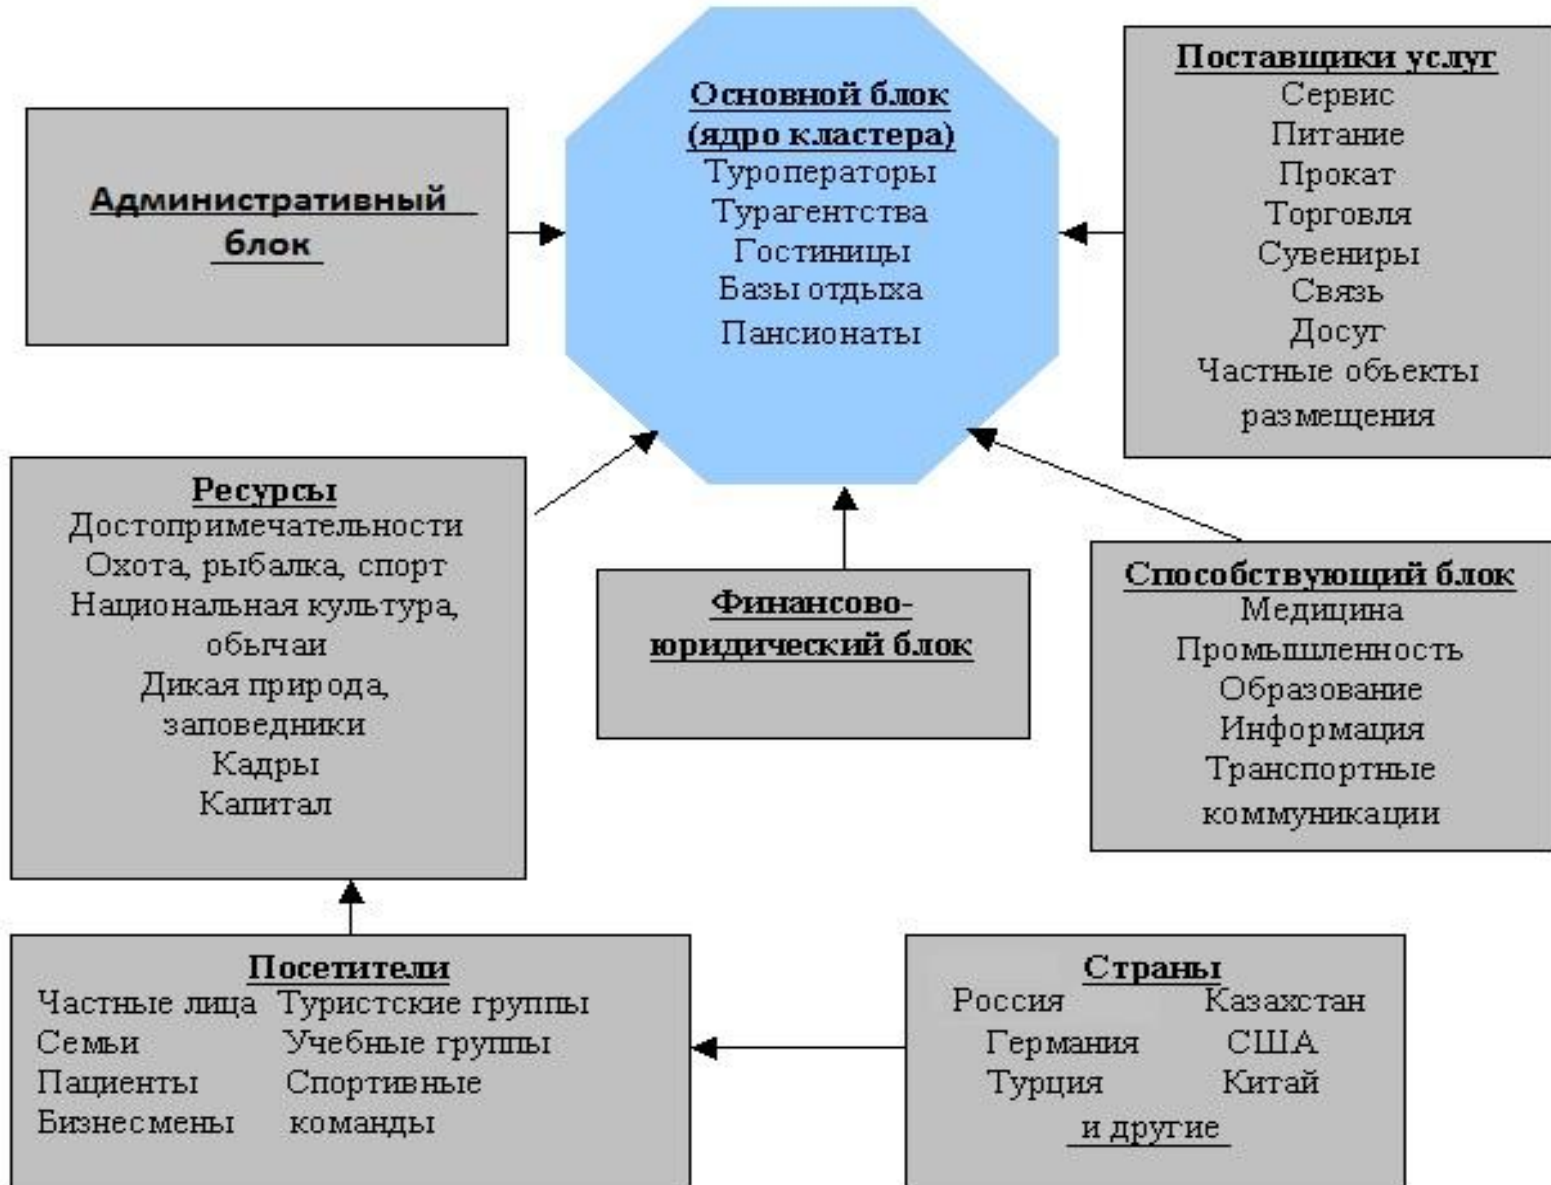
Административный блок

Основной блок (ядро кластера)
Туроператоры
Турагентства
Гостиницы
Базы отдыха
Пансионаты

Поставщики услуг
Сервис
Питание
Прокат
Торговля
Сувениры
Связь
Досуг
Частные объекты размещения

Ресурсы
Достопримечательности
Охота, рыбалка, спорт
Национальная культура, обычаи
Дикая природа, заповедники
Кадры
Капитал

Финансово-юридический блок

Способствующий блок
Медицина
Промышленность
Образование
Информация
Транспортные коммуникации

Посетители
Частные лица Туристские группы
Семьи Учебные группы
Пациенты Спортивные
Бизнесмены команды

Страны
Россия Казахстан
Германия США
Турция Китай
и другие